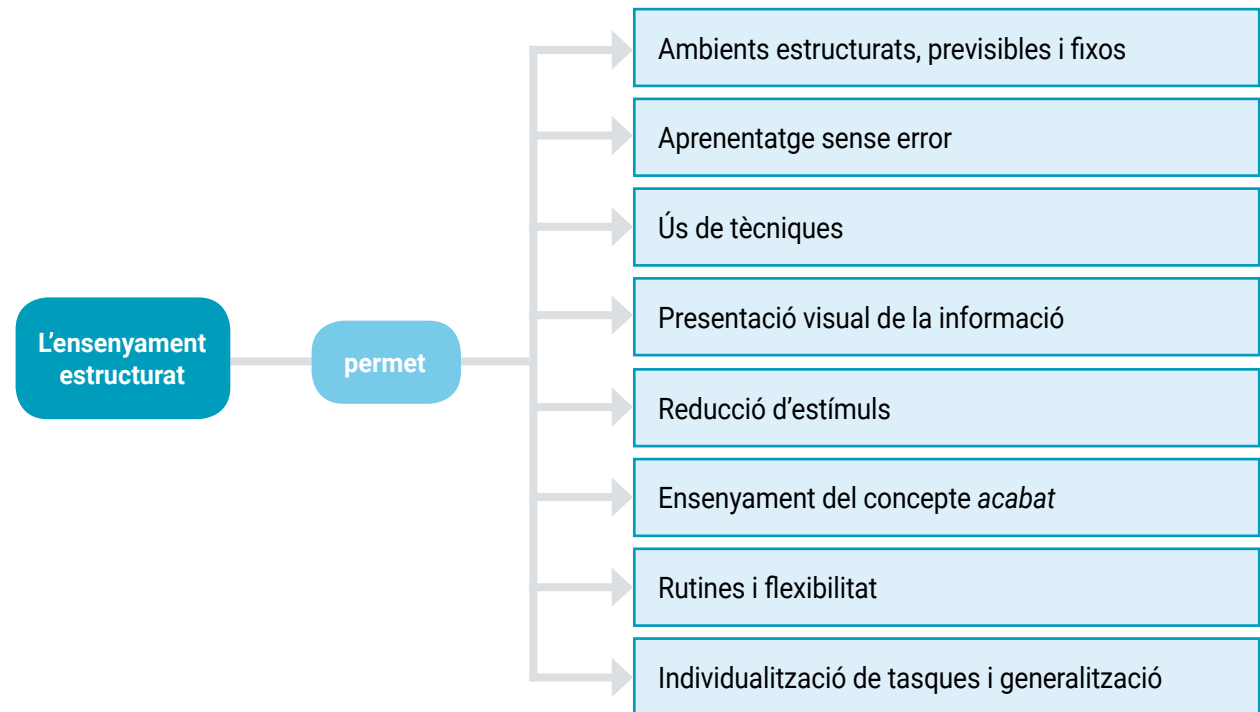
L'ensenyament estructurat

permet

Ambients estructurats, previsibles i fixos

Aprenentatge sense error

Ús de tècniques

Presentació visual de la informació

Reducció d'estímuls

Ensenyament del concepte *acabat*

Rutines i flexibilitat

Individualització de tasques i generalització